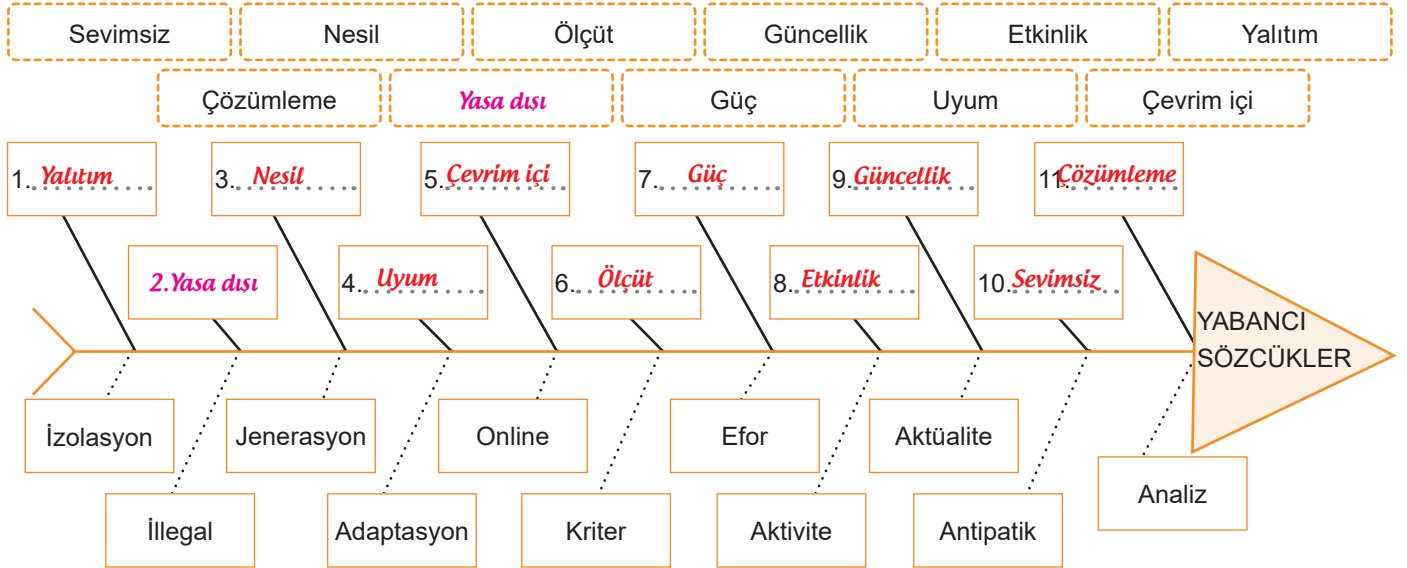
Sevimsiz
Nesil
Ölçüt
Güncellik
Etkinlik
Yalıtım
Çözümleme
Yasa dışı
Güç
Uyum
Çevrim içi

1. Yalıtım
3. Nesil
5. Çevrim içi
7. Güç
9. Güncellik
11. Çözümleme

2. Yasa dışı
4. Uyum
6. Ölçüt
8. Etkinlik
10. Sevimsiz

YABANCI SÖZCÜKLER

İzolasyon
Jenerasyon
Online
Efor
Aktüalite
İllegal
Adaptasyon
Kriter
Aktivite
Antipatik
Analiz